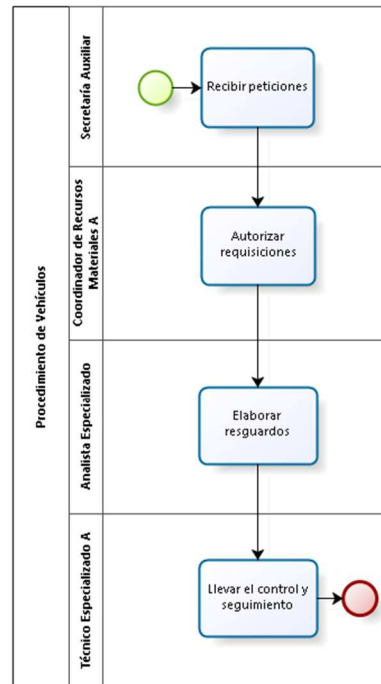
Procedimiento de Vehículos

Secretaria Auxiliar

Recibir peticiones

Coordinador de Recursos Materiales A

Autorizar requisiciones

Analista Especializado

Elaborar resguardos

Técnico Especializado A

Llevar el control y seguimiento